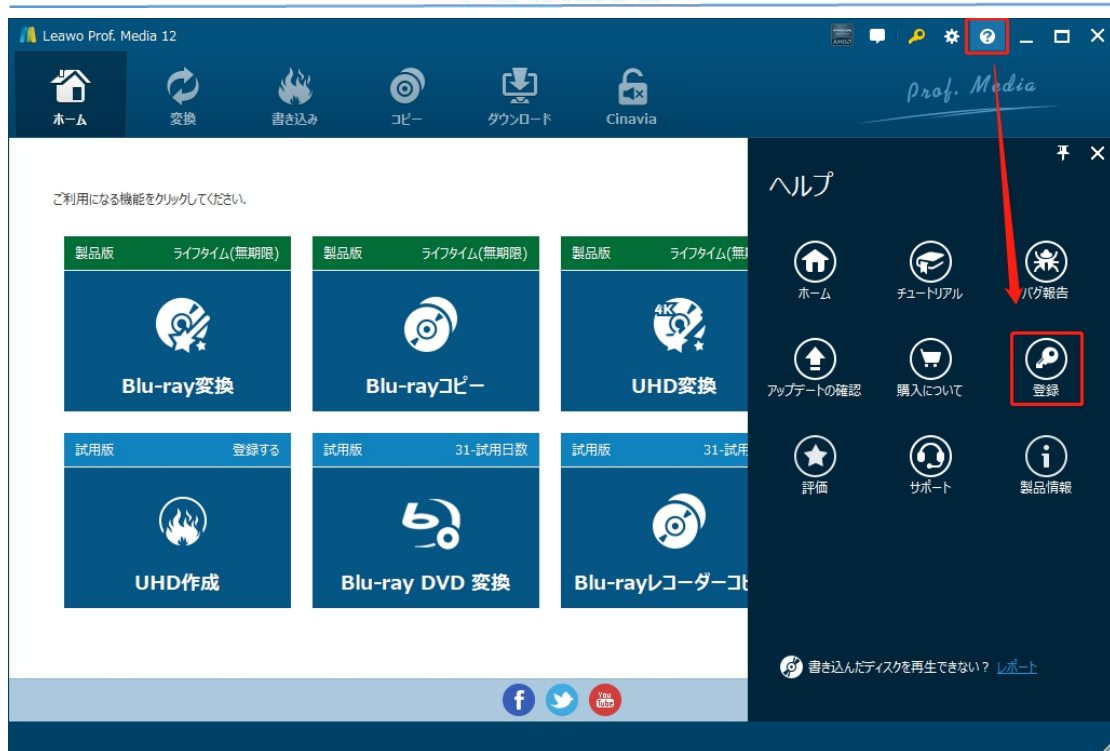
Leawo Prof. Media 12

AMD

Prof. Media

ホーム
変換
書き込み
コピー
ダウンロード
Cinavia

ご利用になる機能をクリックしてください。

製品版 ライフタイム(無期限)
Blu-ray変換

製品版 ライフタイム(無期限)
Blu-rayコピー

製品版 ライフタイム(無期
4K
UHD変換

試用版 登録する
UHD作成

試用版 31-試用日数
Blu-ray DVD 変換

試用版 31-試用
Blu-rayレコーダーコピ

ヘルプ

ホーム
チュートリアル
バグ報告
アップデートの確認
購入について
登録
評価
サポート
製品情報

書き込んだディスクを再生できない？ レポート

You Tube